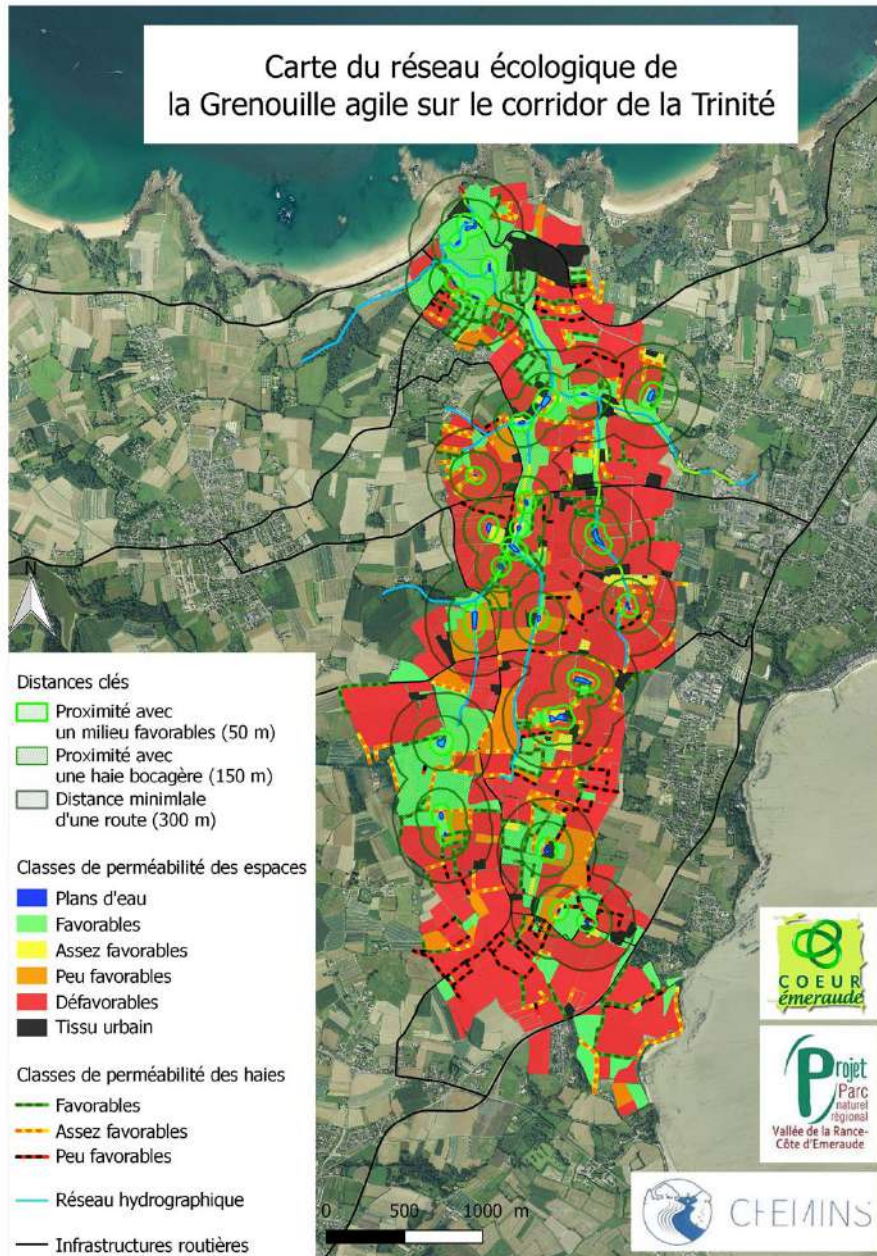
Carte du réseau écologique de la Grenouille agile sur le corridor de la Trinité

N

Distances clés
Proximité avec un milieu favorables (50 m)
Proximité avec une haie bocagère (150 m)
Distance minimlale d'une route (300 m)

Classes de perméabilité des espaces
Plans d'eau
Favorables
Assez favorables
Peu favorables
Défavorables
Tissu urbain

Classes de perméabilité des haies
Favorables
Assez favorables
Peu favorables

Réseau hydrographique

Infrastructures routières

0 500 1000 m

COEUR émeraude

Projet Parc naturel régional Vallée de la Rance-Côte d'Emeraude

CHEMINS